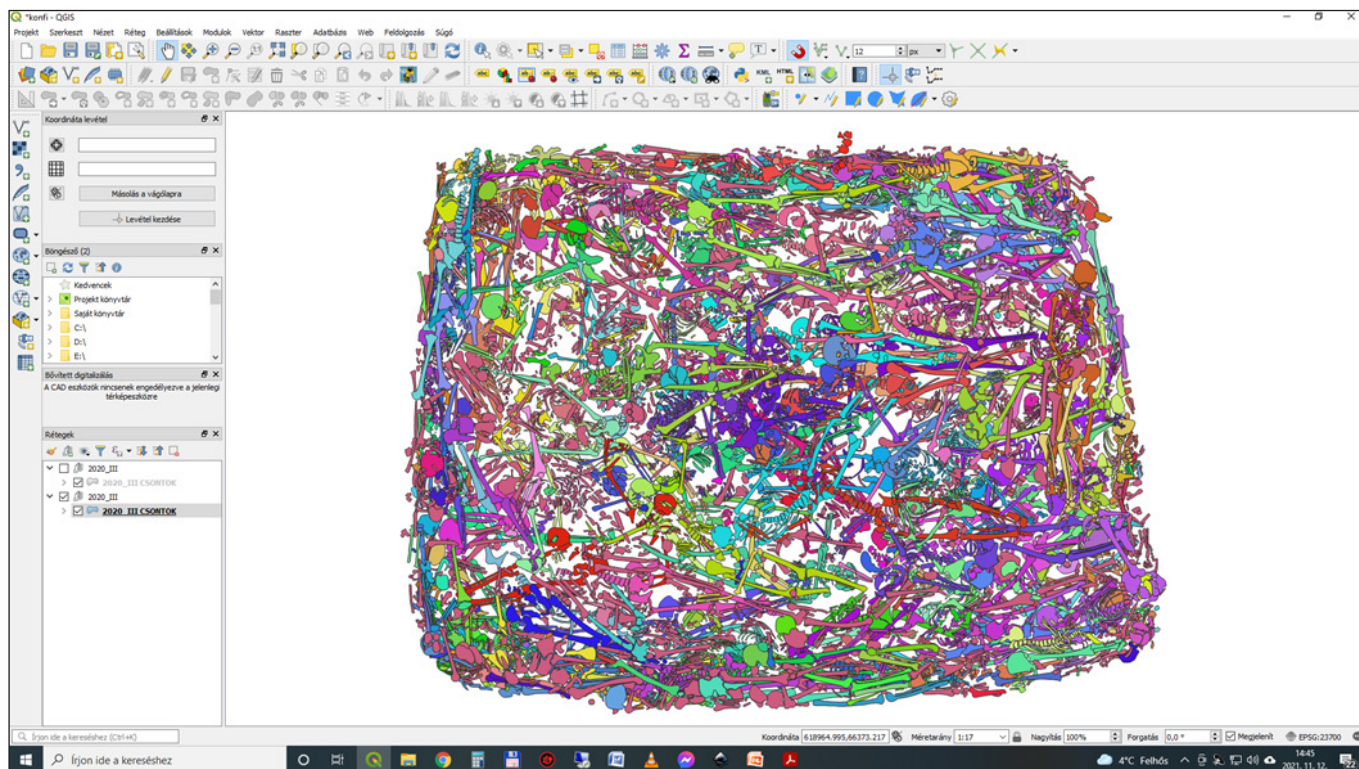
*konfi - QGIS

Projekt Szerkeszt Nézet Réteg Beállítások Modulok Vektor Raszter Adatbázis Web Feldolgozás Súgó

12 px

Koordináta levétel

Másolás a vágólapra

Levétel kezdése

Böngésző (2)

Kedvencek

Projekt könyvtár

Saját könyvtár

C:\

D:\

E:\

Bővített digitalizálás

A CAD eszközök nincsenek engedélyezve a jelenlegi térképeszközre

Rétegek

2020_III

2020_III CSONTOK

2020_III

2020_III CSONTOK

Írjon ide a kereséshez (Ctrl+K)

Koordináta 618964.995,66373.217 Méretarány 1:17 Nagyítás 100% Forgatás 0,0 ° Megjelenít EPSG:23700

Írjon ide a kereséshez

4°C Felhős 14:45 2021. 11. 12.